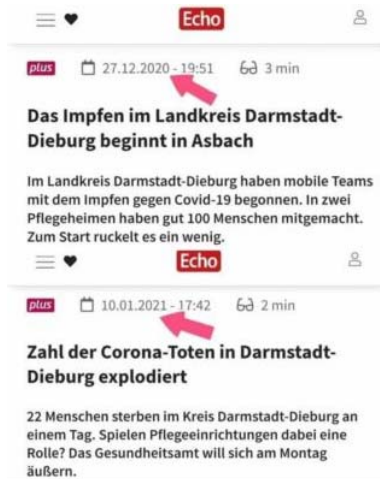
Echo

plus 27.12.2020 - 19:51 3 min

Das Impfen im Landkreis Darmstadt-Dieburg beginnt in Asbach

Im Landkreis Darmstadt-Dieburg haben mobile Teams mit dem Impfen gegen Covid-19 begonnen. In zwei Pflegeheimen haben gut 100 Menschen mitgemacht. Zum Start ruckelt es ein wenig.

Echo

plus 10.01.2021 - 17:42 2 min

Zahl der Corona-Toten in Darmstadt-Dieburg explodiert

22 Menschen sterben im Kreis Darmstadt-Dieburg an einem Tag. Spielen Pflegeeinrichtungen dabei eine Rolle? Das Gesundheitsamt will sich am Montag äußern.